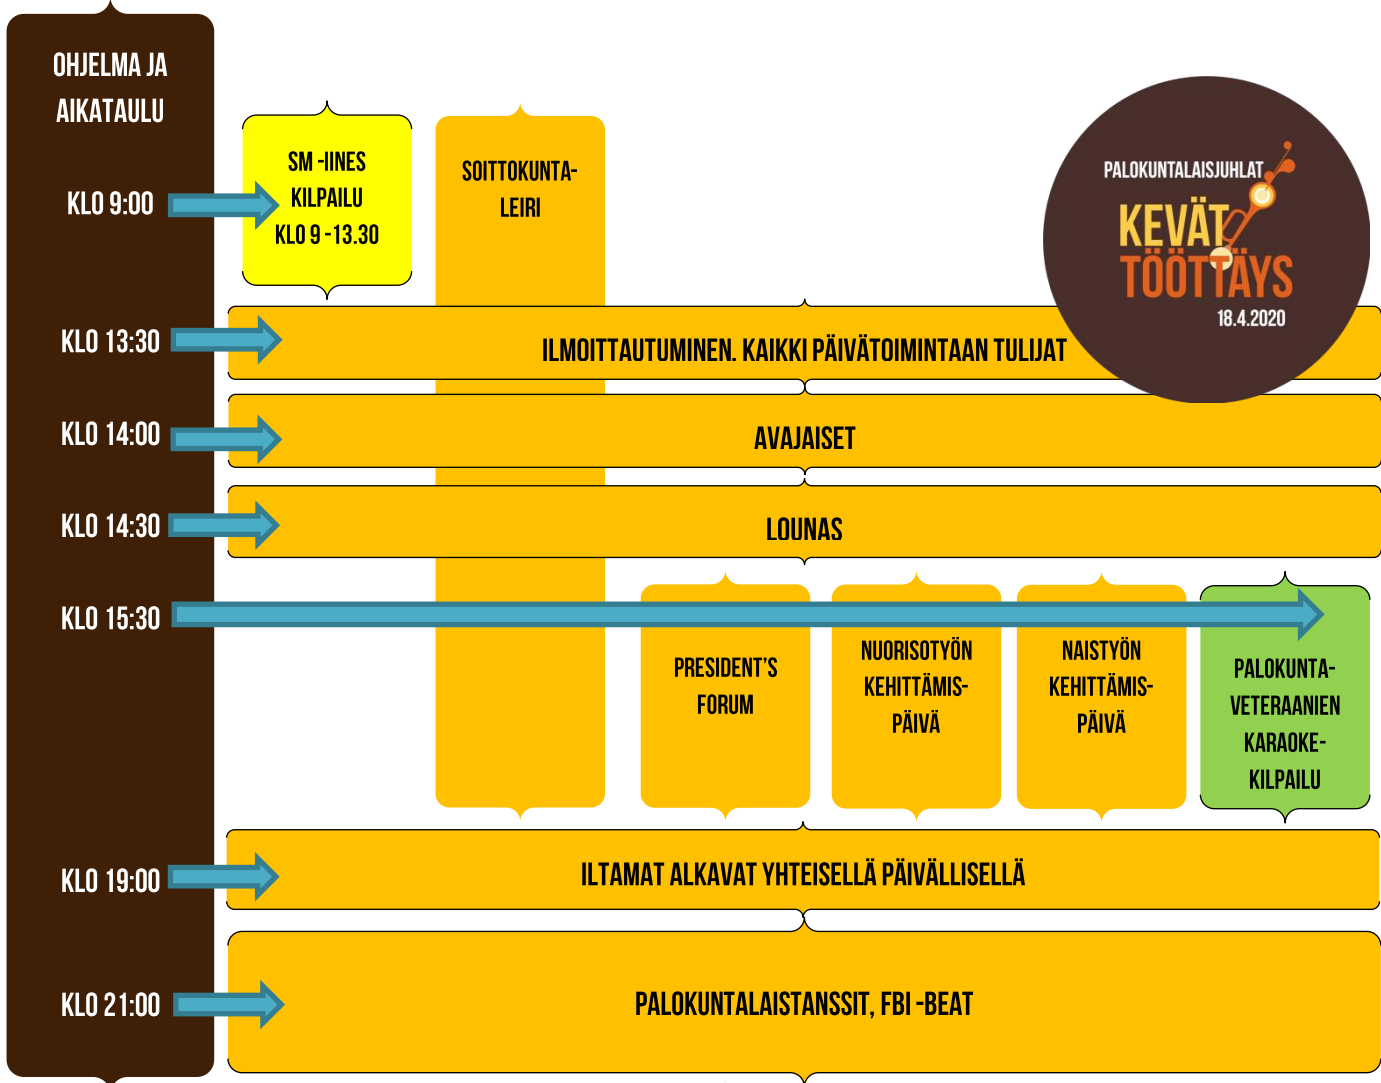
OHJELMA JA AIKATAULU

KLO 9:00

SM -IINES KILPAILU KLO 9 - 13.30

SOITTOKUNTA-LEIRI

PALOKUNTALAISJUHLAT
KEVÄT TÖÖTTÄYS
18.4.2020

KLO 13:30

ILMOITTAUTUMINEN. KAIKKI PÄIVÄTOIMINTAAN TULIJAT

KLO 14:00

AVAJAISET

KLO 14:30

LOUNAS

KLO 15:30

PRESIDENT'S FORUM

NUORISOTYÖN KEHITTÄMIS-PÄIVÄ

NAISTYÖN KEHITTÄMIS-PÄIVÄ

PALOKUNTA-VETERAANIEN KARAOKE-KILPAILU

KLO 19:00

ILTAMAT ALKAVAT YHTEISELLÄ PÄIVÄLLISELLÄ

KLO 21:00

PALOKUNTALAISTANSSIT, FBI -BEAT